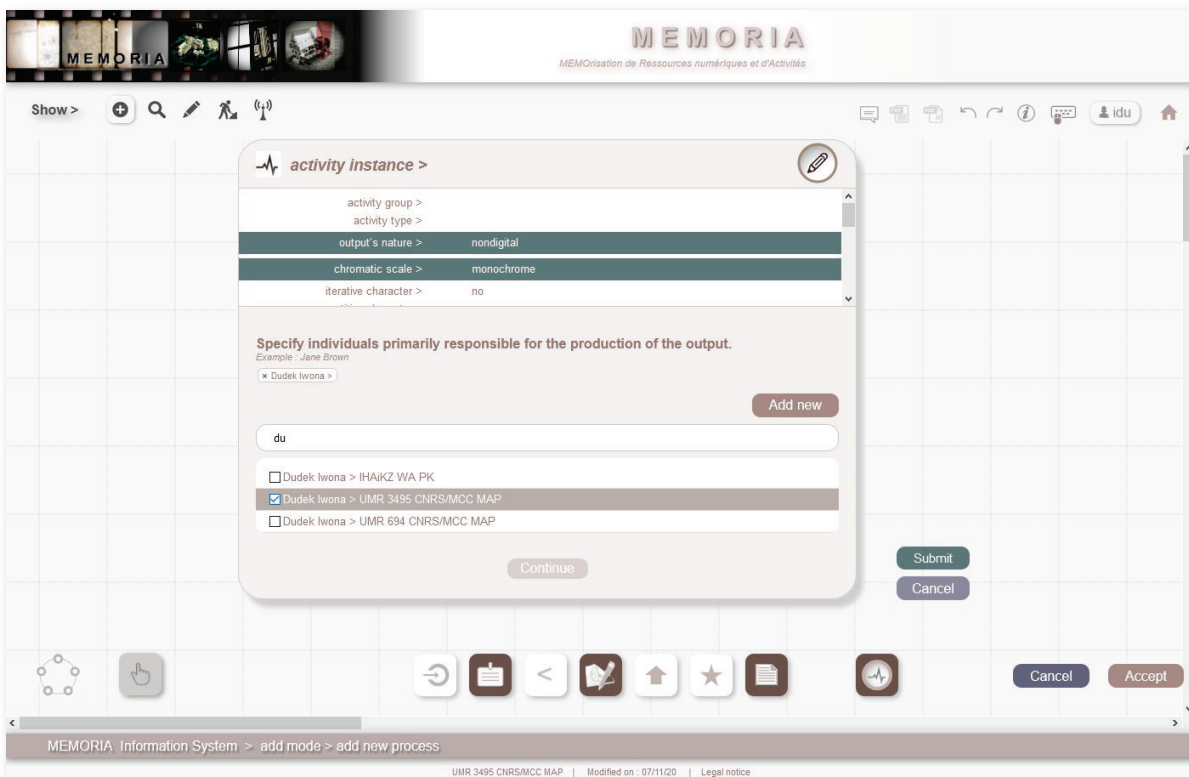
MEMORIA

MEMORIA
MEMOrisation de Ressources numériques et d'Activités

Show >

idu

activity instance >

activity group >
activity type >
output's nature > nondigital
chromatic scale > monochrome
iterative character > no

Specify individuals primarily responsible for the production of the output.
Example : Jane Brown
× Dudek Iwona >

Add new

du

Dudek Iwona > IHAiKZ WA PK
Dudek Iwona > UMR 3495 CNRS/MCC MAP
Dudek Iwona > UMR 694 CNRS/MCC MAP

Continue

Submit
Cancel

Cancel
Accept

MEMORIA Information System > add mode > add new process

UMR 3495 CNRS/MCC MAP | Modified on : 07/11/20 | Legal notice